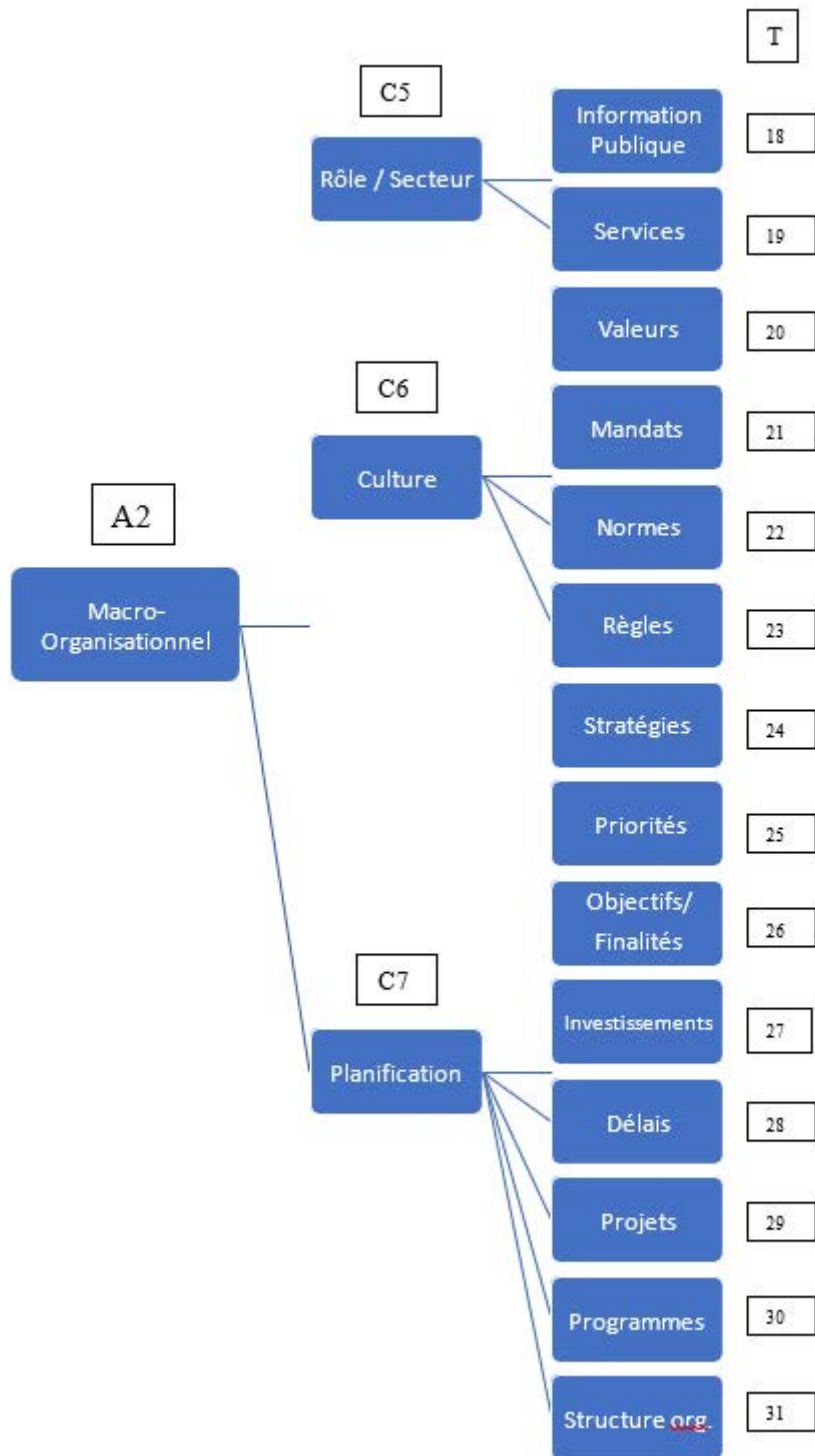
T

C5

Rôle / Secteur

Information Publique 18

Services 19

Valeurs 20

C6

Culture

Mandats 21

A2

Normes 22

Macro-Organisationnel

Règles 23

Stratégies 24

Priorités 25

Objectifs/ Finalités 26

C7

Investissements 27

Planification

Délais 28

Projets 29

Programmes 30

Structure org. 31